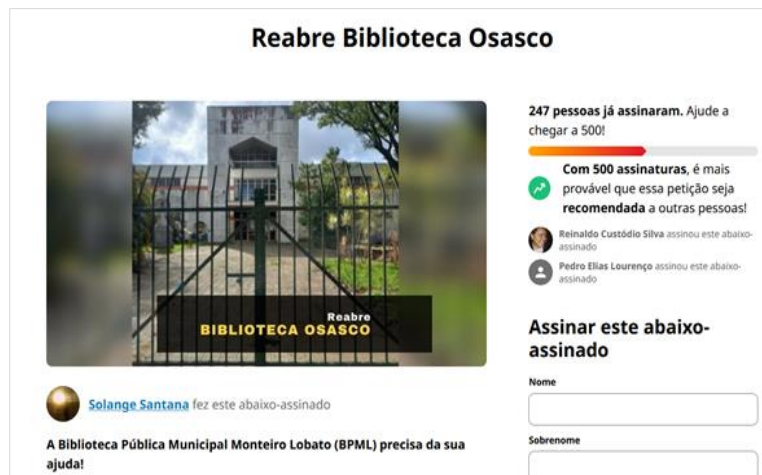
Reabre Biblioteca Osasco

Reabre
BIBLIOTECA OSASCO

Solange Santana fez este abaixo-assinado

A Biblioteca Pública Municipal Monteiro Lobato (BPML) precisa da sua ajuda!

247 pessoas já assinaram. Ajude a chegar a 500!

Com 500 assinaturas, é mais provável que essa petição seja recomendada a outras pessoas!

Reinaldo Custódio Silva assinou este abaixo-assinado

Pedro Elias Lourenço assinou este abaixo-assinado

Assinar este abaixo-assinado

Nome

Sobrenome